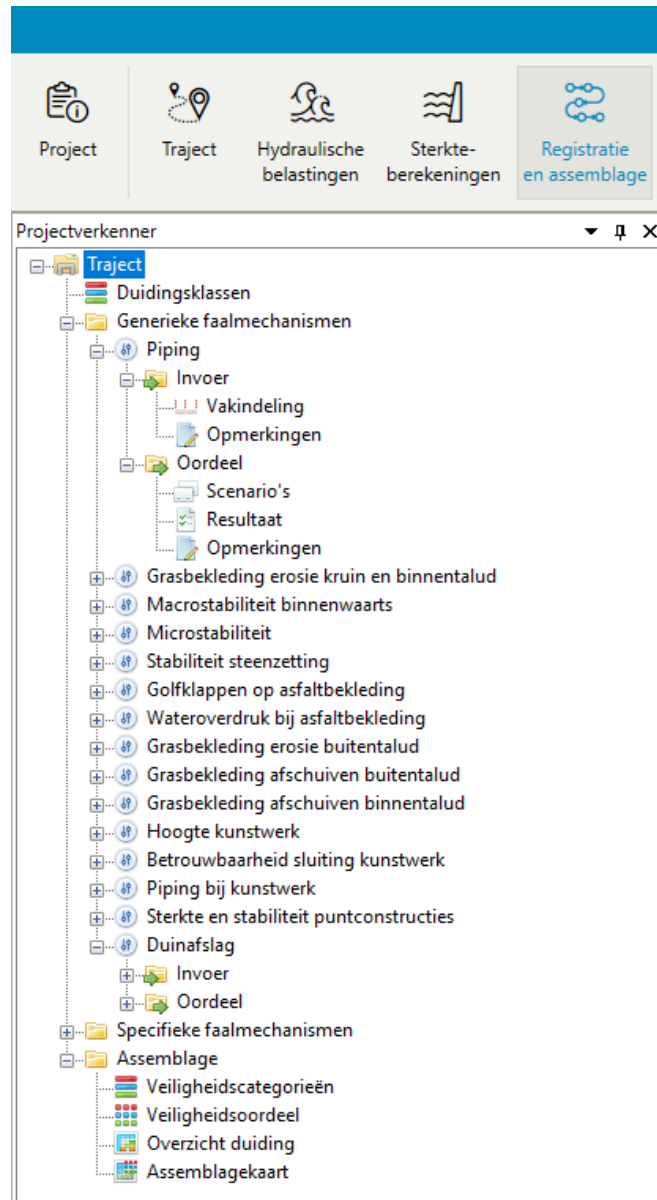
Project

Traject

Hydraulische belastingen

Sterkte-berekeningen

Registratie en assemblage

Projectverkenner

Traject
Duidingsklassen
Generieke faalmechanismen
Piping
Invoer
Vakindeling
Opmerkingen
Oordeel
Scenario's
Resultaat
Opmerkingen
Grasbekleding erosie kruin en binnentalud
Macrostabiliteit binnenwaarts
Microstabiliteit
Stabiliteit steenzetting
Golfklappen op asfaltbekleding
Wateroverdruk bij asfaltbekleding
Grasbekleding erosie buitentalud
Grasbekleding afschuiven buitentalud
Grasbekleding afschuiven binnentalud
Hoogte kunstwerk
Betrouwbaarheid sluiting kunstwerk
Piping bij kunstwerk
Sterkte en stabiliteit puntconstructies
Duinafslag
Invoer
Oordeel
Specifieke faalmechanismen
Assemblage
Veiligheidscategorieën
Veiligheidsoordeel
Overzicht duiding
Assemblagekaart